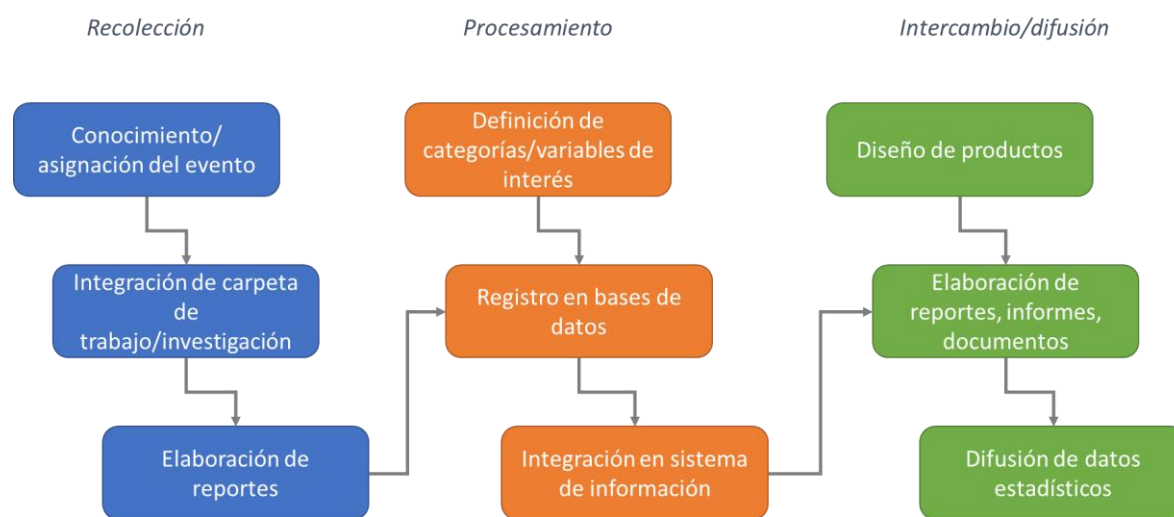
Recolección

Conocimiento/ asignación del evento

Integración de carpeta de trabajo/investigación

Elaboración de reportes

Procesamiento

Definición de categorías/variables de interés

Registro en bases de datos

Integración en sistema de información

Intercambio/difusión

Diseño de productos

Elaboración de reportes, informes, documentos

Difusión de datos estadísticos